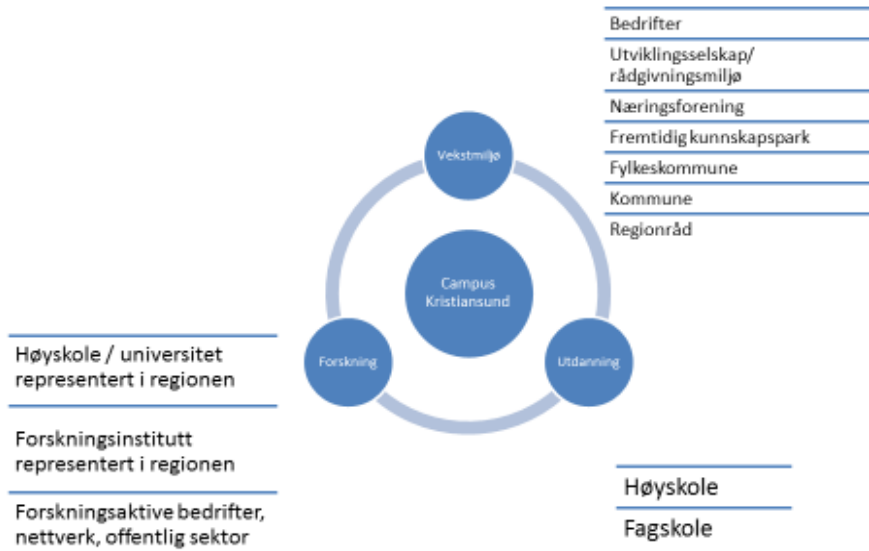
Bedrifter
Utviklingsselskap/ rådgivningsmiljø
Næringsforening
Fremtidig kunnskapspark
Fylkeskommune
Kommune
Regionråd

Vekstmiljø

Campus Kristiansund

Forskning

Utdanning

Høyskole / universitet representert i regionen

Forskningsinstitutt representert i regionen

Forskningsaktive bedrifter, nettverk, offentlig sektor

Høyskole
Fagskole